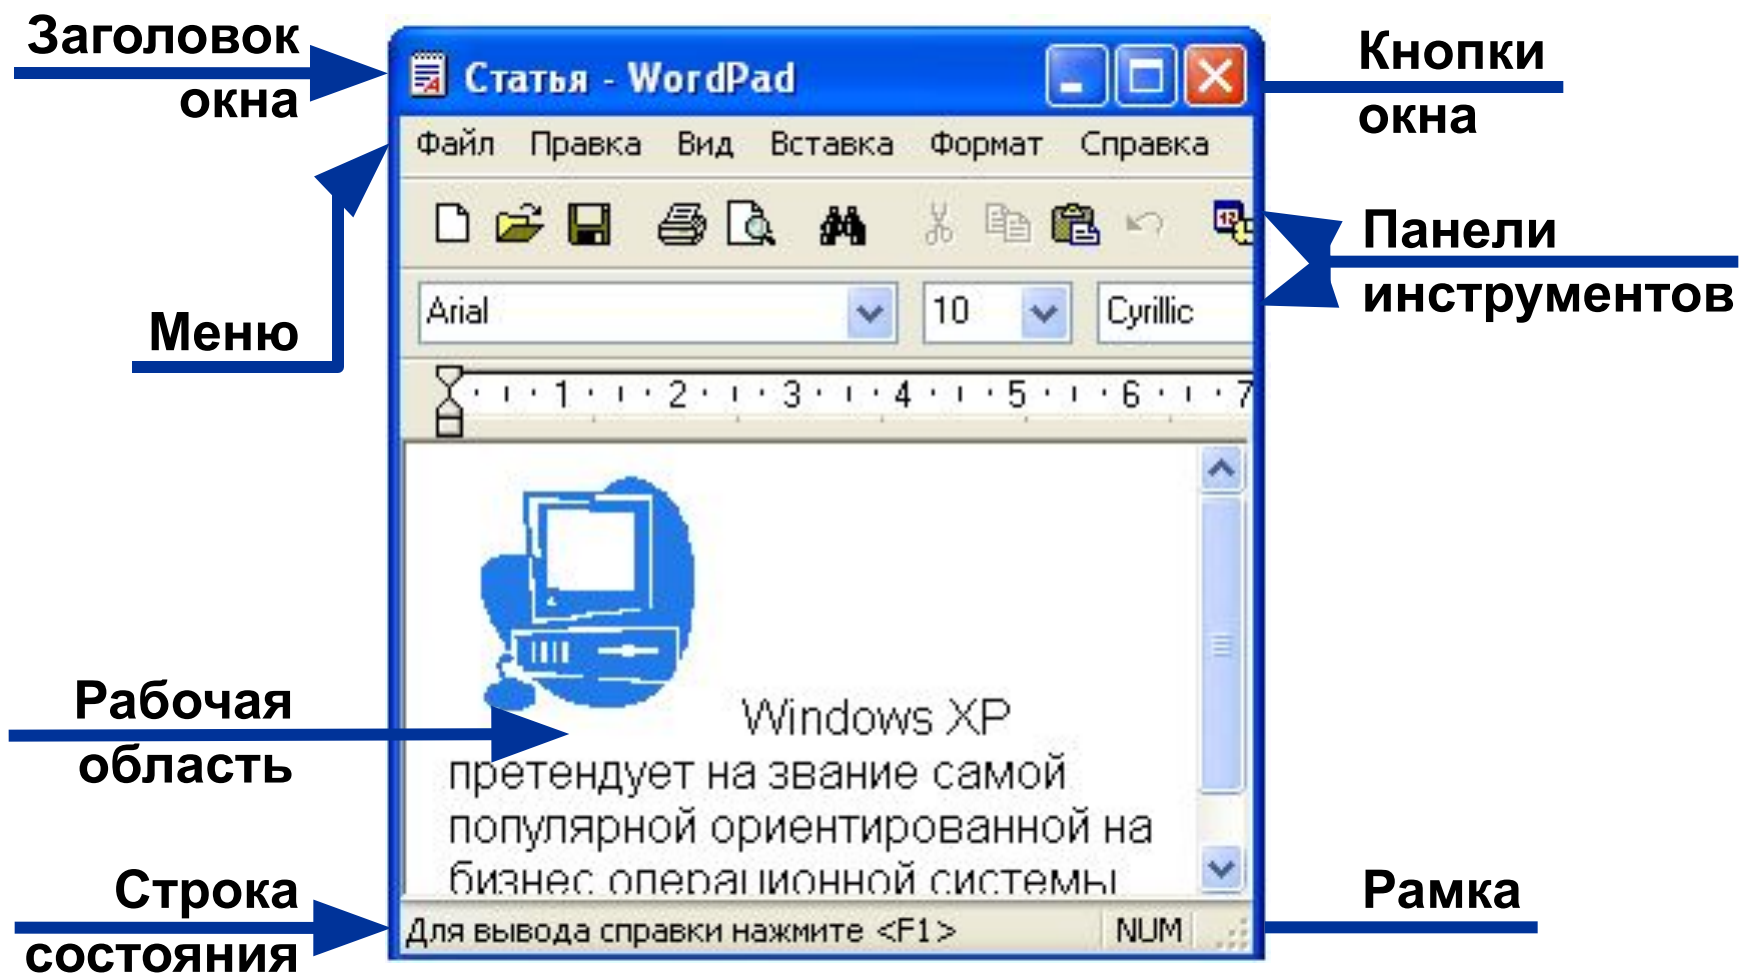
Заголовок окна

Статья - WordPad

Кнопки окна

Файл Правка Вид Вставка Формат Справка

Меню

Панели инструментов

Arial

10

Cyrillic

1 2 3 4 5 6 7

Windows XP претендует на звание самой популярной ориентированной на бизнес операционной системы

Рабочая область

Строка состояния

Для вывода справки нажмите <F1>

NUM

Рамка